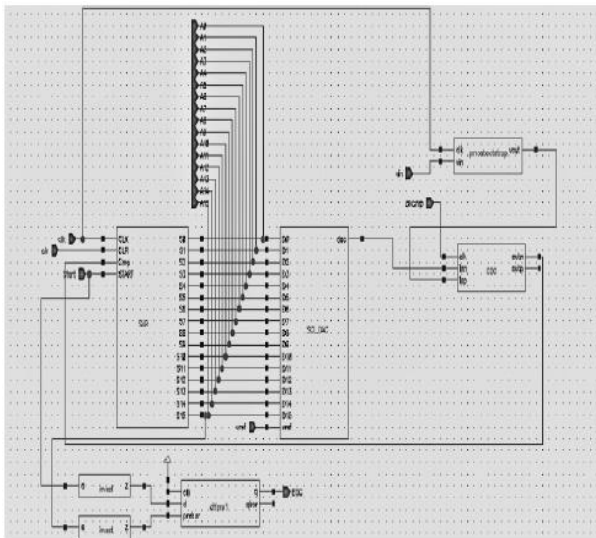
clk
clk
Start
CLK
CLR
Cmp
START
SAR
D0
D1
D2
D3
D4
D5
D6
D7
D8
D9
D10
D11
D12
D13
D14
D15
D0
D1
D2
D3
D4
D5
D6
D7
D8
D9
D10
D11
D12
D13
D14
D15
vref
SC_DAC
dac
clk
vin
vref
clk
Inn
Inp
CMP
outn
outp
Invert
Invert
dffpos1
EOC
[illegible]